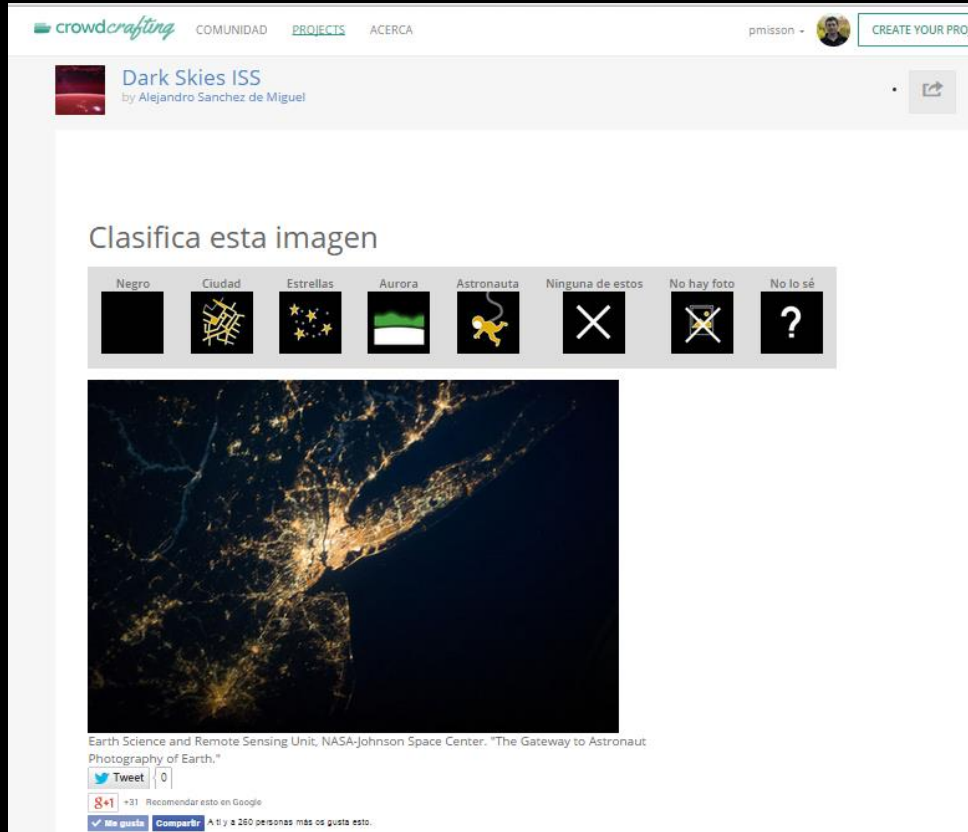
crowdcrafting COMUNIDAD PROJECTS ACERCA pmisson CREATE YOUR PRO

Dark Skies ISS
by Alejandro Sanchez de Miguel

Clasifica esta imagen

Negro Ciudad Estrellas Aurora Astronauta Ninguna de estos No hay foto No lo sé

?

Earth Science and Remote Sensing Unit, NASA-Johnson Space Center. "The Gateway to Astronaut Photography of Earth."

Tweet 0

8+1 +31 Recomendar esto en Google

Me gusta Compartir A ti y a 260 personas más os gusta esto.